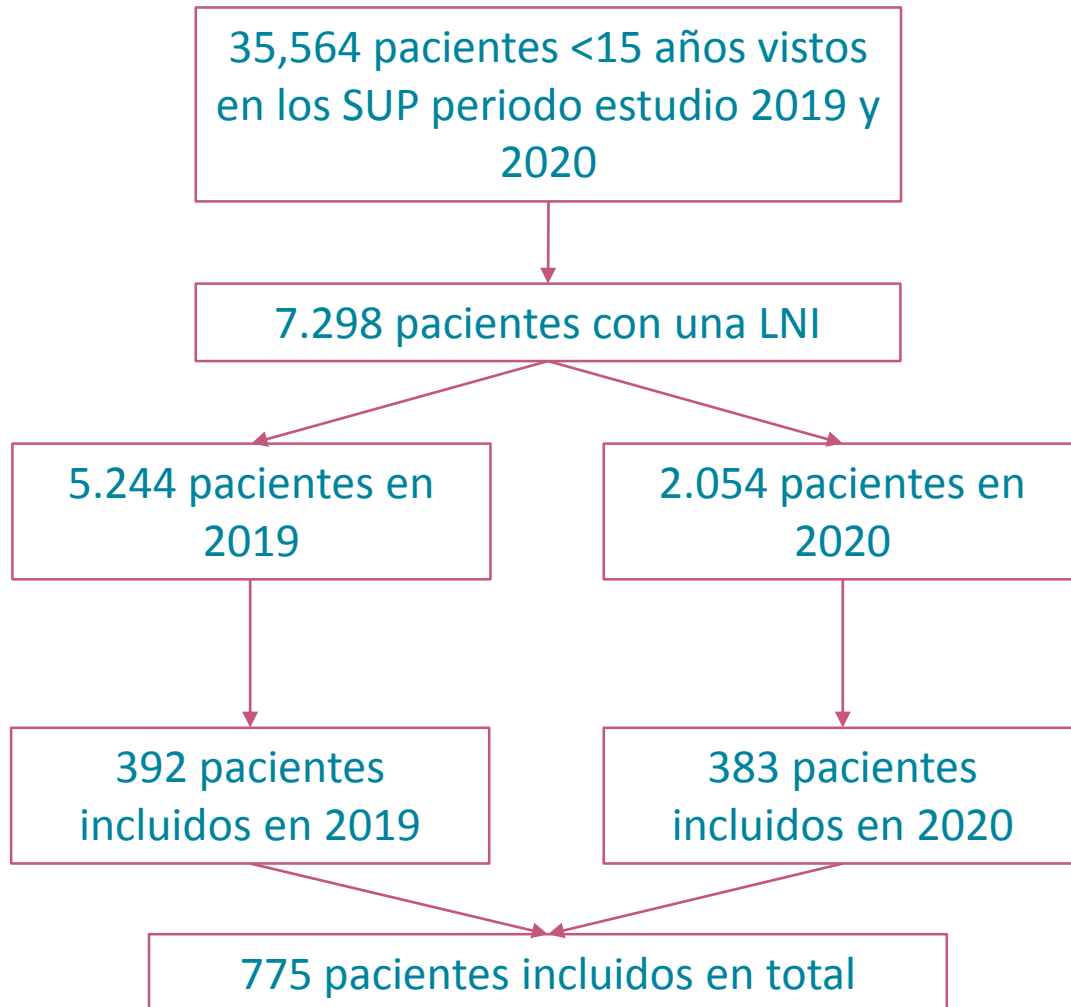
35,564 pacientes <15 años vistos en los SUP periodo estudio 2019 y 2020

7.298 pacientes con una LNI

5.244 pacientes en 2019

2.054 pacientes en 2020

392 pacientes incluidos en 2019

383 pacientes incluidos en 2020

775 pacientes incluidos en total